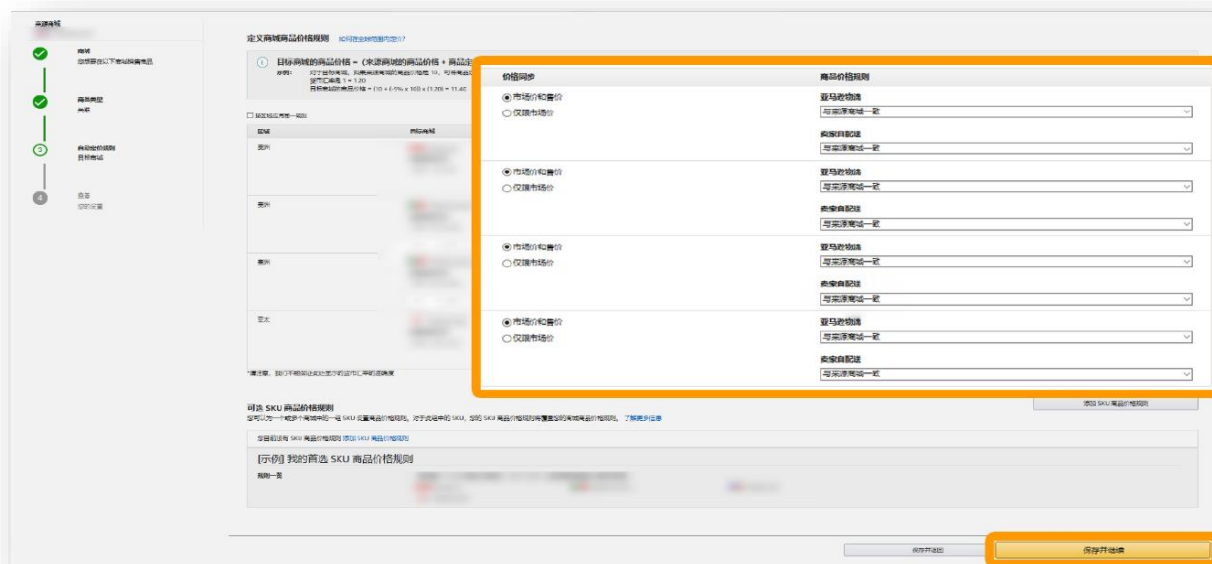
定义商城商品价格规则 如何在全球范围内定价?

目标商城的商品价格 = (来源商城的商品价格 + 商品运

价格同步

◉ 市场价和售价
○ 仅限市场价

◉ 市场价和售价
○ 仅限市场价

◉ 市场价和售价
○ 仅限市场价

◉ 市场价和售价
○ 仅限市场价

商品价格规则

亚马逊物流
与来源商城一致

卖家自配送
与来源商城一致

亚马逊物流
与来源商城一致

卖家自配送
与来源商城一致

亚马逊物流
与来源商城一致

卖家自配送
与来源商城一致

亚马逊物流
与来源商城一致

卖家自配送
与来源商城一致

区域

欧洲

美洲

美洲

亚太

可选 SKU 商品价格规则

添加 SKU 商品价格规则

[示例] 我的首选 SKU 商品价格规则

保存并返回

保存并继续